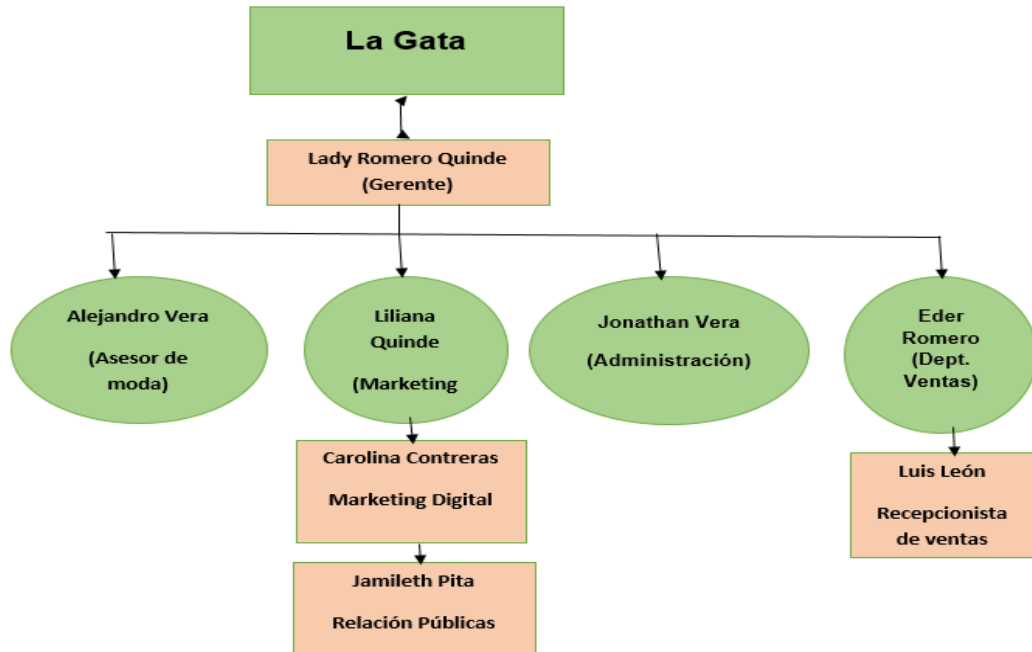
La Gata

Lady Romero Quinde
(Gerente)

Alejandro Vera

(Asesor de moda)

Liliana Quinde

(Marketing

Jonathan Vera

(Administración)

Eder Romero
(Dept. Ventas)

Carolina Contreras

Marketing Digital

Jamileth Pita

Relación Públicas

Luis León

Recepcionista de ventas